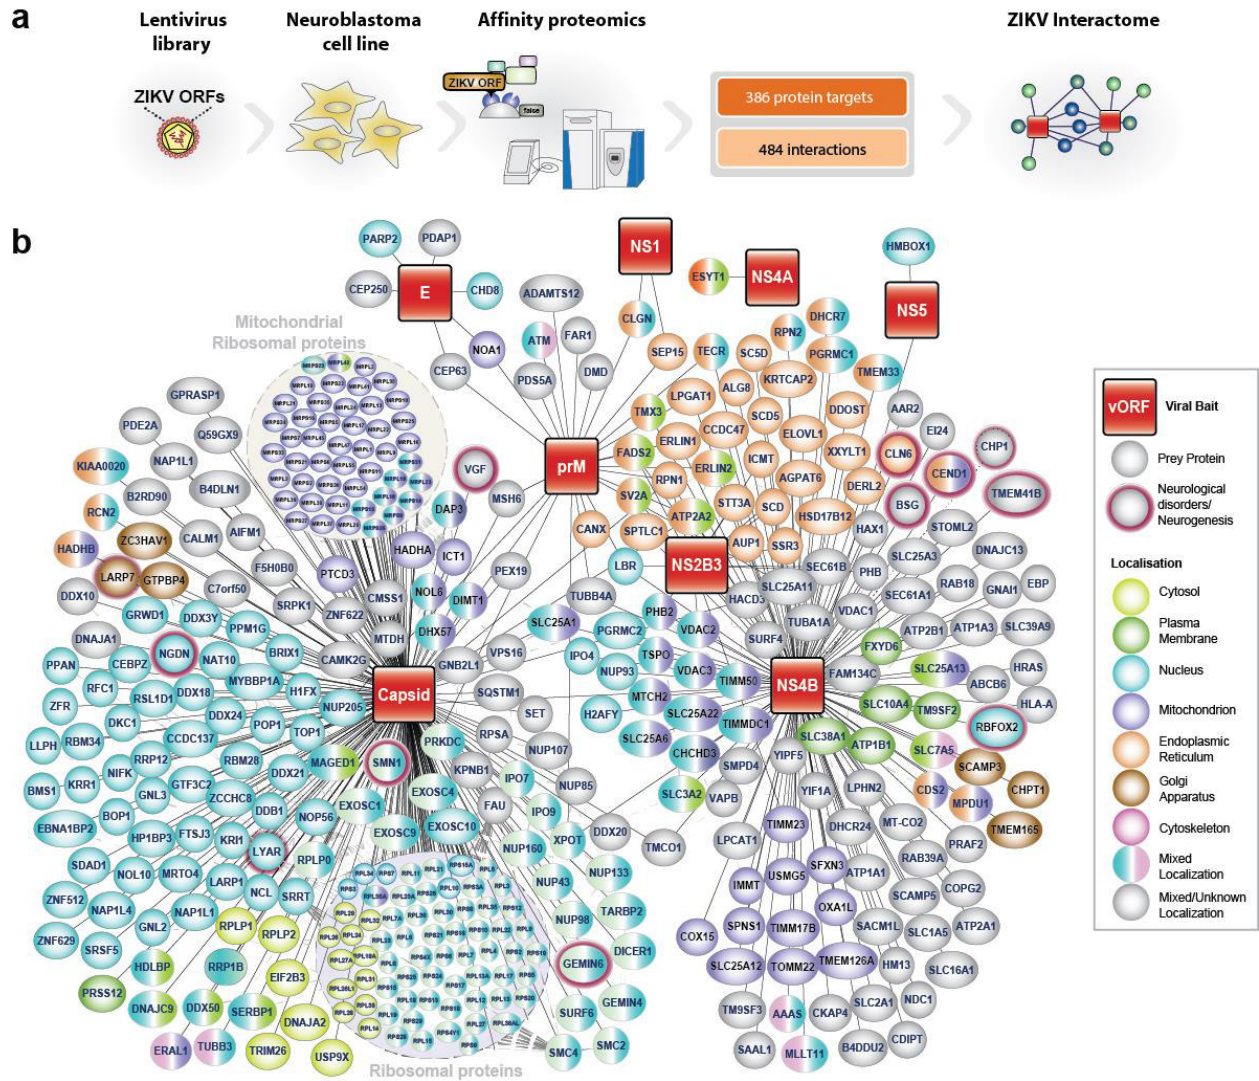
a

Lentivirus library

Neuroblastoma cell line

Affinity proteomics

ZIKV Interactome

ZIKV ORFs

ZIKV ORF

386 protein targets

484 interactions

b

Mitochondrial Ribosomal proteins

Ribosomal proteins

E
NS1
NS4A
NS5
prM
NS2B3
Capsid
NS4B

PARP2 PDAP1 CEP250 CHD8 ADAMTS12 ESYT1 HMBOX1 NOA1 ATM FAR1 CLGN DHCR7 CEP63 PDS5A DMD SEP15 TECR SC5D RPN2 PGRMC1 TMEM33 GPRASP1 KRTCAP2 AAR2 PDE2A Q59GX9 LPGAT1 ALG8 TMX3 CCDC47 SCD5 DDOST EI24 NAP1L1 ELOVL1 CHP1 KIAA0020 B4DLN1 VGF ERLIN1 ICMT XXYLT1 CLN6 CEND1 B2RD90 AIFM1 MSH6 FADS2 ERLIN2 AGPAT6 DERL2 TMEM41B RCN2 CALM1 DAP3 RPN1 SV2A STT3A SCD HSD17B12 BSG ZC3HAV1 ATP2A2 HAX1 STOML2 HADHB F5H0B0 HADHA ICT1 CANX SPTLC1 AUP1 SSR3 DNAJC13 LARP7 GTPBP4 C7orf50 PTCD3 NOL6 PEX19 LBR SEC61B PHB SLC25A3 RAB18 GNAI1 EBP DDX10 SRPK1 CMSS1 DIMT1 TUBB4A HACD3 SLC25A11 SEC61A1 GRWD1 DDX3Y ZNF622 DHX57 PHB2 TUBA1A VDAC1 ATP2B1 ATP1A3 SLC39A9 DNAJA1 PPM1G MTDH SLC25A1 PGRMC2 VDAC2 SURF4 FXYD6 NGDN NAT10 BRIX1 CAMK2G GNB2L1 VPS16 IPO4 TSPO FAM134C SLC25A13 HRAS PPAN CEBPZ MYBBP1A H1FX NUP93 VDAC3 TIMM50 ABCB6 ZFR RFC1 RSL1D1 DDX18 NUP205 SQSTM1 MTCH2 SLC10A4 TM9SF2 HLA-A DDX24 POP1 SET H2AFY SLC25A22 TIMMDC1 RBFOX2 LLPH RBM34 DKC1 CCDC137 TOP1 PRKDC RPSA SLC25A6 SLC38A1 ATP1B1 SLC7A5 RPP12 RBM28 MAGED1 SMN1 NUP107 CHCHD3 YIPF5 SCAMP3 BMS1 KRR1 NIFK GTF3C2 DDX21 KPNB1 IPO7 SMPD4 CDS2 CHPT1 GNL3 ZCCHC8 EXOSC4 NUP85 SLC3A2 VAPB YIF1A LPHN2 MPDU1 EBNA1BP2 BOP1 DDB1 NOP56 EXOSC1 FAU IPO9 DDX20 TIMM23 DHCR24 MT-CO2 TMEM165 HP1BP3 FTSJ3 EXOSC9 EXOSC10 XPOT TMCO1 LPCAT1 SFXN3 PRAF2 SDAD1 KRI1 LYAR RPLP0 NUP160 ATP1A1 RAB39A NOL10 MRTO4 NUP133 USMG5 ZNF512 LARP1 NCL SRRT NUP43 IMMT OXA1L SCAMP5 COPG2 NAP1L4 NAP1L1 TARBP2 SACM1L GNL2 RPLP1 RPLP2 NUP98 COX15 SPNS1 TIMM17B SLC1A5 ATP2A1 ZNF629 SRSF5 DICER1 HM13 EIF2B3 GEMIN6 SLC25A12 TOMM22 TMEM126A HDLBP RRP1B GEMIN4 SLC16A1 PRSS12 DNAJC9 DDX50 SERBP1 DNAJA2 SURF6 TM9SF3 AAAS CKAP4 SLC2A1 NDC1 TRIM26 SMC2 ERAL1 TUBB3 USP9X SMC4 SAAL1 MLLT11 B4DDU2 CDIPT

vORF Viral Bait
Prey Protein
Neurological disorders/ Neurogenesis
Localisation
Cytosol
Plasma Membrane
Nucleus
Mitochondrion
Endoplasmic Reticulum
Golgi Apparatus
Cytoskeleton
Mixed Localization
Mixed/Unknown Localization